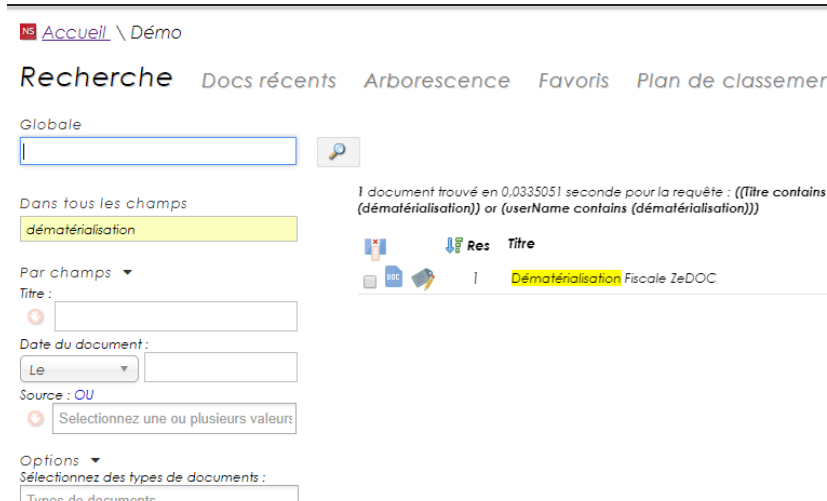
NS Accueil \ Démo

Recherche Docs récents Arborescence Favoris Plan de classemer

Globale

Dans tous les champs

dématérialisation

Par champs ▾

Titre :

Date du document :

Le

Source : OU

Selectionnez une ou plusieurs valeurs

Options ▾

Sélectionnez des types de documents :

Types de documents

1 document trouvé en 0,0335051 seconde pour la requête : ((Titre contains (dématérialisation)) or (userName contains (dématérialisation)))

| | | Res | Titre |
|---|---|---|---|
| | DOC | 1 | Dématérialisation Fiscale ZeDOC |